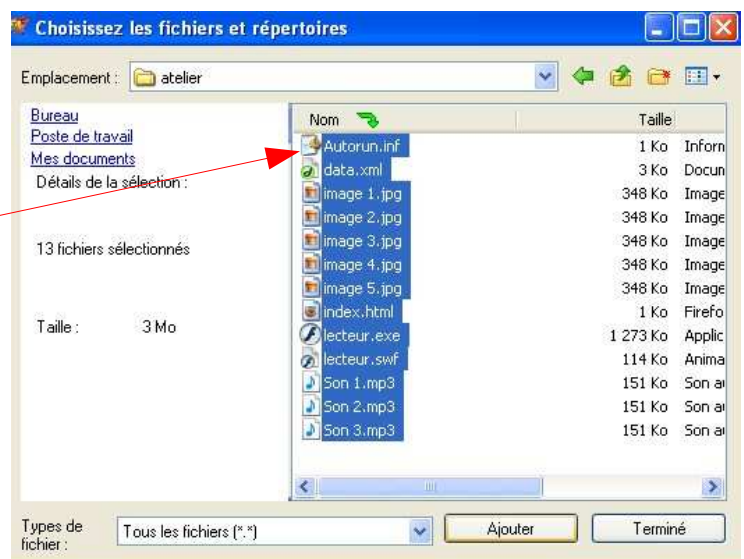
Choisissez les fichiers et répertoires

Emplacement : atelier

Bureau
Poste de travail
Mes documents
Détails de la sélection :

13 fichiers sélectionnés

Taille : 3 Mo

| Nom | Taille | |
|---|---|---|
| Autorun.inf | 1 Ko | Inforn |
| data.xml | 3 Ko | Docun |
| image 1.jpg | 348 Ko | Image |
| image 2.jpg | 348 Ko | Image |
| image 3.jpg | 348 Ko | Image |
| image 4.jpg | 348 Ko | Image |
| image 5.jpg | 348 Ko | Image |
| index.html | 1 Ko | Firefo |
| lecteur.exe | 1 273 Ko | Applic |
| lecteur.swf | 114 Ko | Anima |
| Son 1.mp3 | 151 Ko | Son au |
| Son 2.mp3 | 151 Ko | Son au |
| Son 3.mp3 | 151 Ko | Son au |

Types de fichier : Tous les fichiers (*.*)

Ajouter

Terminé